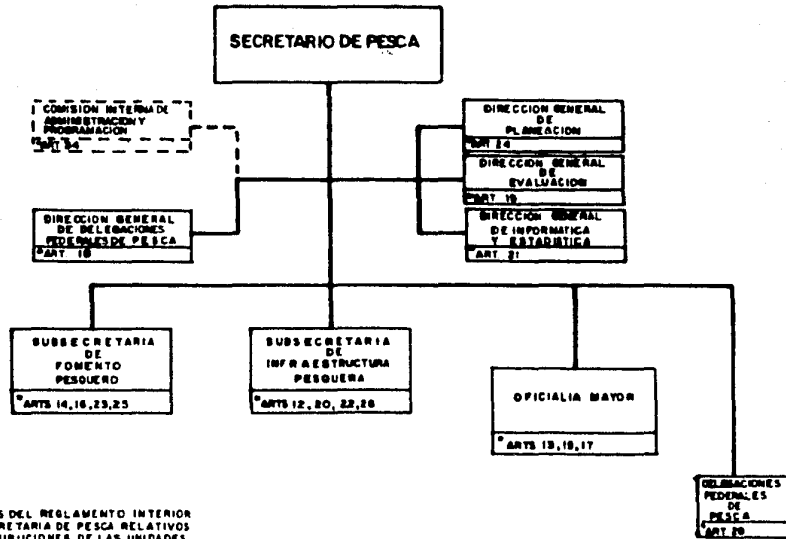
SECRETARIO DE PESCA

COMISION INTERNA DE ADMINISTRACION Y PROGRAMACION
*ART 34

DIRECCION GENERAL DE PLANEACION
*ART 24

DIRECCION GENERAL DE EVALUACION
*ART 19

DIRECCION GENERAL DE DELEGACIONES FEDERALES DE PESCA
*ART 18

DIRECCION GENERAL DE INFORMATICA Y ESTADISTICA
*ART 21

SUBSECRETARIA DE FOMENTO PESQUERO
*ARTS 14,16,23,25

SUBSECRETARIA DE INFRAESTRUCTURA PESQUERA
*ARTS 12,20,22,26

OFICIALIA MAYOR
*ARTS 13,15,17

DELEGACIONES FEDERALES DE PESCA
*ART 29

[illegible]S DEL REGLAMENTO INTERIOR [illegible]RETARIA DE PESCA RELATIVOS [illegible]IBUCIONES DE LAS UNIDADES